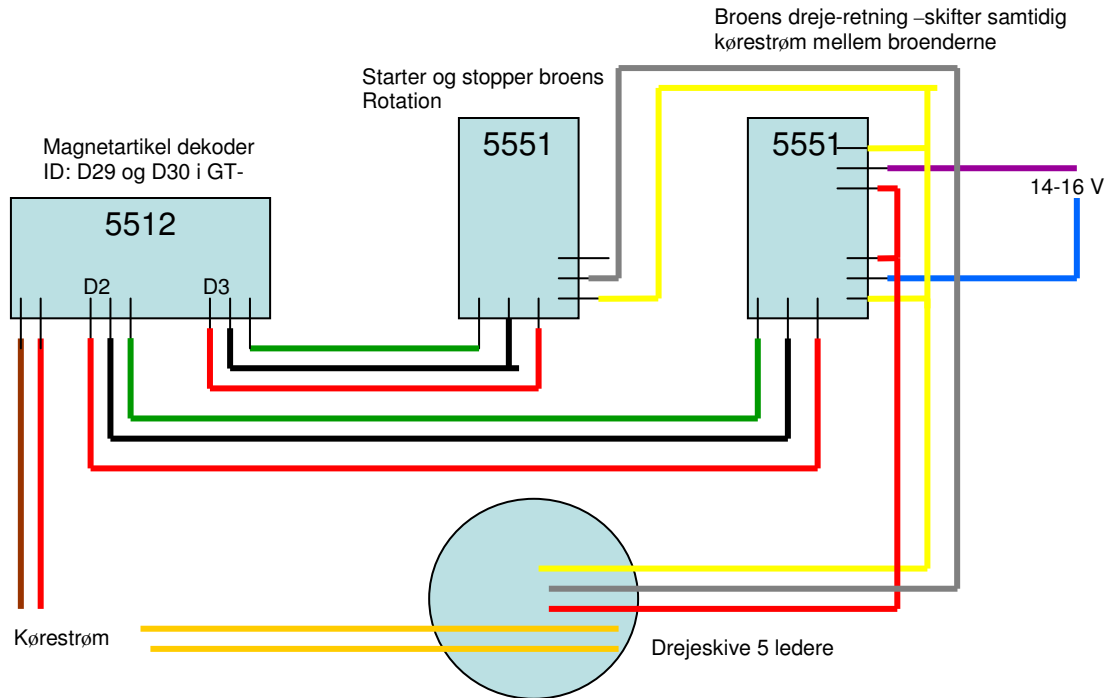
Broens dreje-retning –skifter samtidig kørestrøm mellem broenderne

Starter og stopper broens Rotation

Magnetartikel dekoder ID: D29 og D30 i GT-

5551

5551

5512

D2

D3

14-16 V

Kørestrøm

Drejeskive 5 ledere